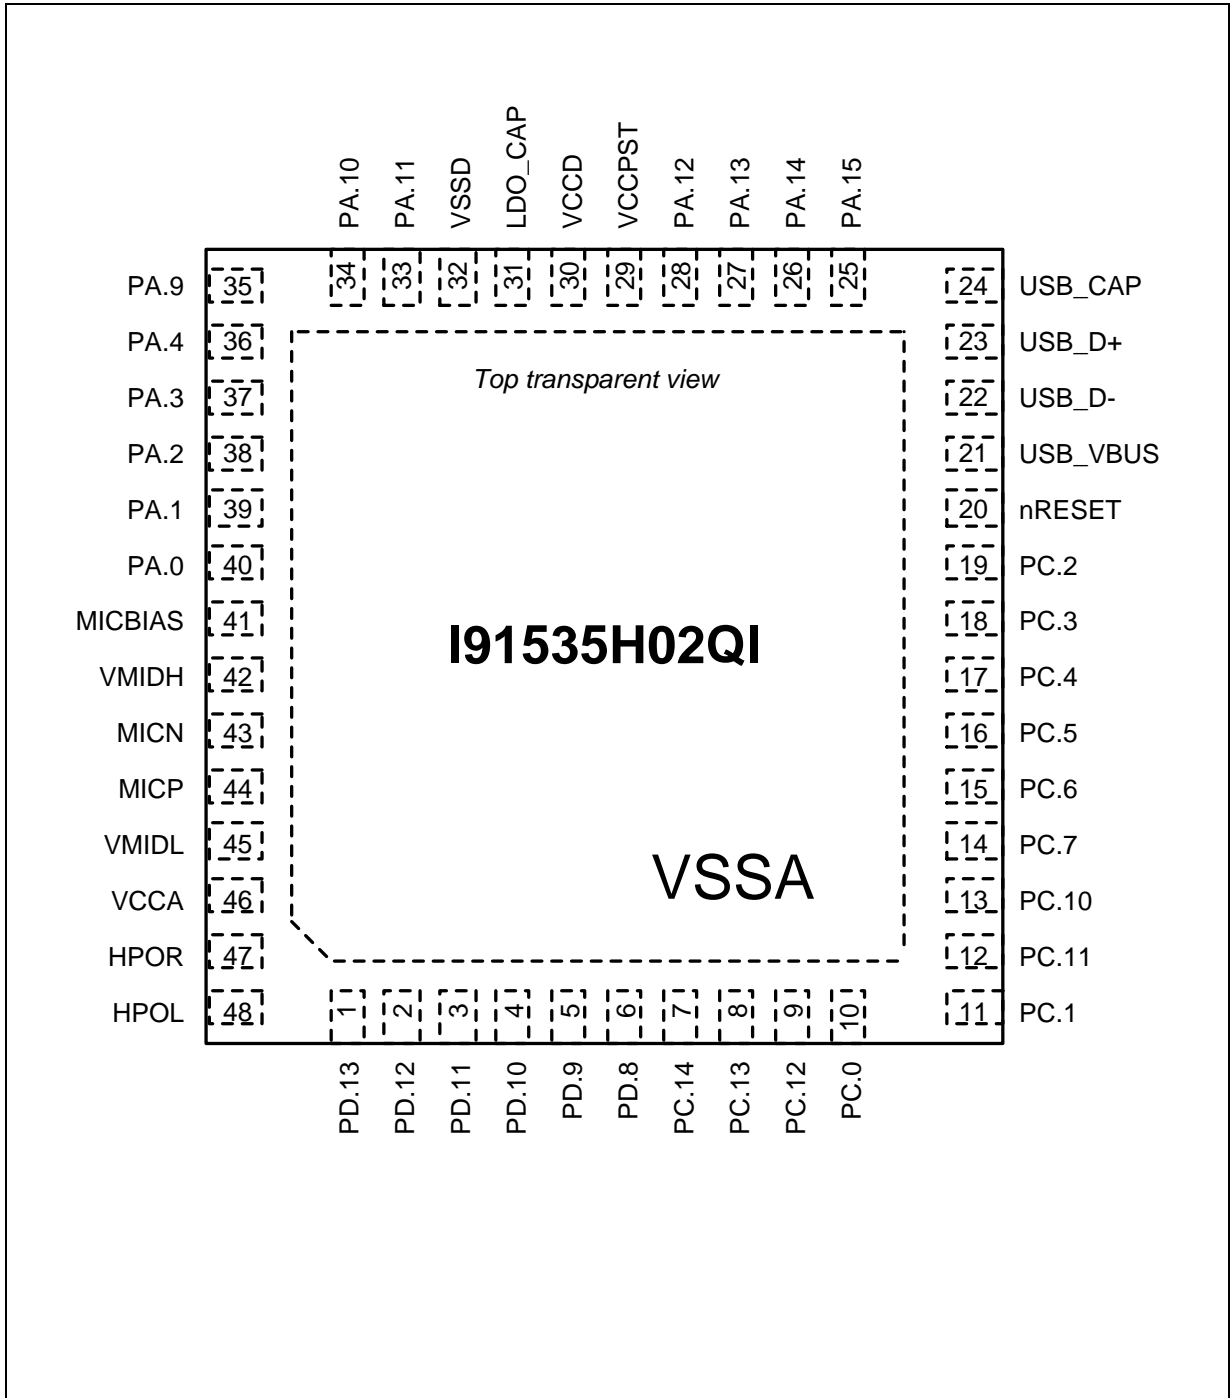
PA.10 PA.11 VSSD LDO_CAP VCCD VCCPST PA.12 PA.13 PA.14 PA.15

34 33 32 31 30 29 28 27 26 25

PA.9 35
PA.4 36
PA.3 37
PA.2 38
PA.1 39
PA.0 40
MICBIAS 41
VMIDH 42
MICN 43
MICP 44
VMIDL 45
VCCA 46
HPOR 47
HPOL 48

24 USB_CAP
23 USB_D+
22 USB_D-
21 USB_VBUS
20 nRESET
19 PC.2
18 PC.3
17 PC.4
16 PC.5
15 PC.6
14 PC.7
13 PC.10
12 PC.11
11 PC.1

Top transparent view

I91535H02QI

VSSA

1 2 3 4 5 6 7 8 9 10

PD.13 PD.12 PD.11 PD.10 PD.9 PD.8 PC.14 PC.13 PC.12 PC.0